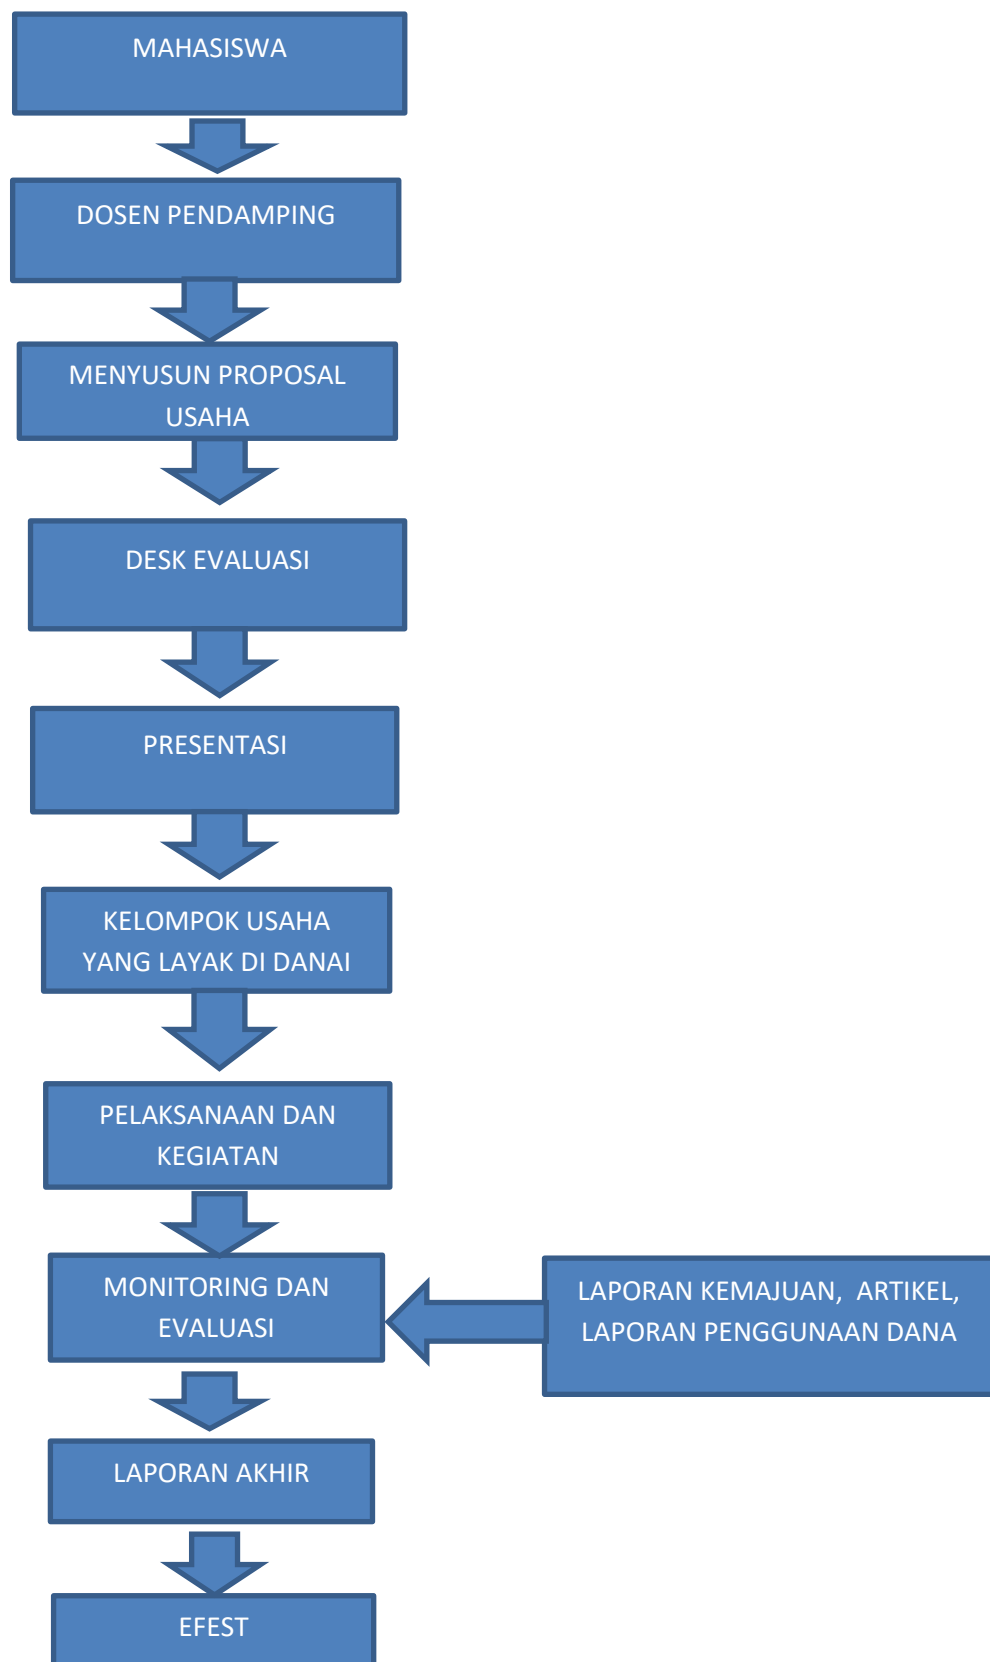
MAHASISWA

DOSEN PENDAMPING

MENYUSUN PROPOSAL USAHA

DESK EVALUASI

PRESENTASI

KELOMPOK USAHA YANG LAYAK DI DANAI

PELAKSANAAN DAN KEGIATAN

MONITORING DAN EVALUASI

LAPORAN KEMAJUAN, ARTIKEL, LAPORAN PENGGUNAAN DANA

LAPORAN AKHIR

EFEST